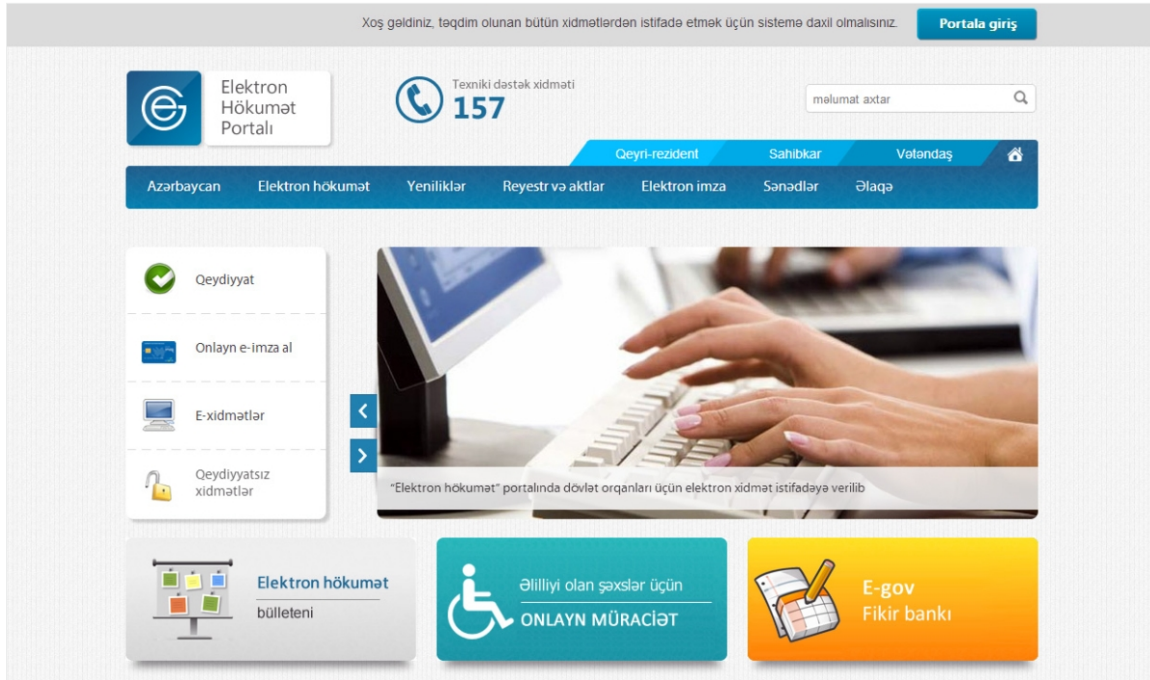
Xoş gəldiniz, təqdim olunan bütün xidmətlərdən istifadə etmək üçün sistemə daxil olmalısınız.

Portala giriş

Elektron Hökumət Portalı

Texniki dəstək xidməti
157

məlumat axtar

Qeyri-rezident
Sahibkar
Vətəndaş

Azərbaycan
Elektron hökumət
Yeniliklər
Reyestr və aktlar
Elektron imza
Sənədlər
Əlaqə

Qeydiyyat

Onlayn e-imza al

E-xidmətlər

Qeydiyyatsız xidmətlər

"Elektron hökumət" portalında dövlət orqanları üçün elektron xidmət istifadəyə verilib

Elektron hökumət bülleteni

Əlilliyi olan şəxslər üçün
ONLAYN MÜRACİƏT

E-gov
Fikir bankı